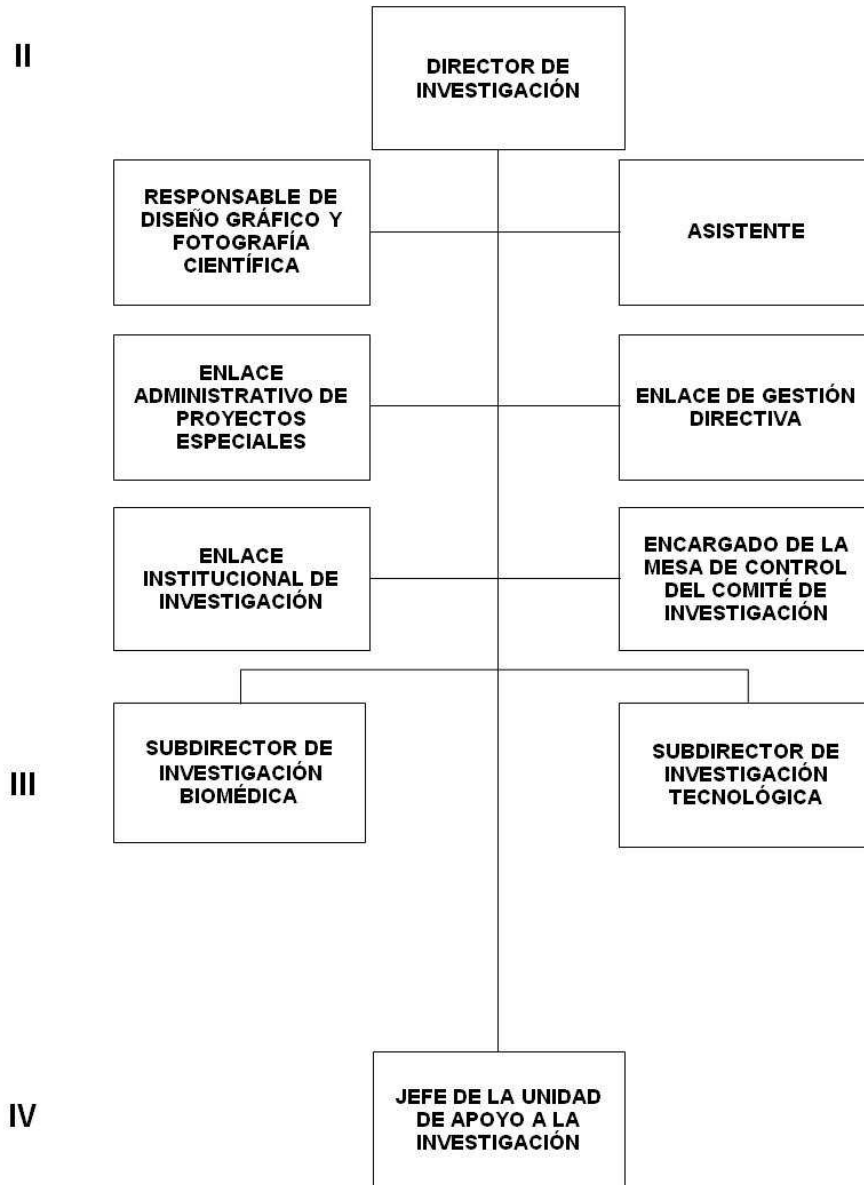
II

DIRECTOR DE INVESTIGACIÓN

RESPONSABLE DE DISEÑO GRÁFICO Y FOTOGRAFÍA CIENTÍFICA

ASISTENTE

ENLACE ADMINISTRATIVO DE PROYECTOS ESPECIALES

ENLACE DE GESTIÓN DIRECTIVA

ENLACE INSTITUCIONAL DE INVESTIGACIÓN

ENCARGADO DE LA MESA DE CONTROL DEL COMITÉ DE INVESTIGACIÓN

III

SUBDIRECTOR DE INVESTIGACIÓN BIOMÉDICA

SUBDIRECTOR DE INVESTIGACIÓN TECNOLÓGICA

IV

JEFE DE LA UNIDAD DE APOYO A LA INVESTIGACIÓN